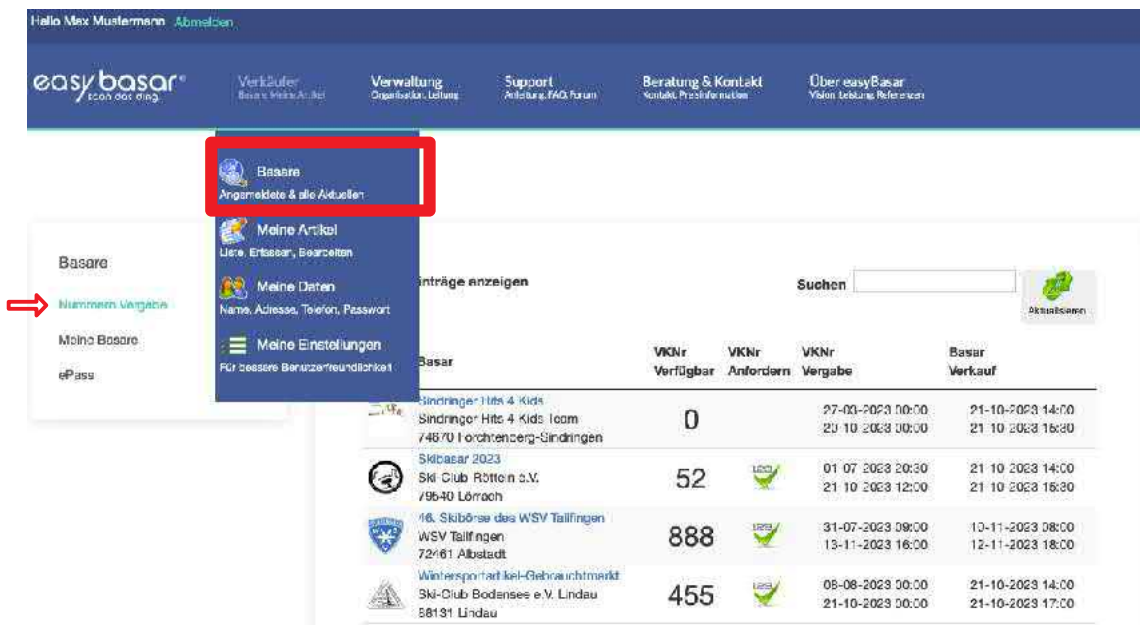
Hallo Max Mustermann Abmelden

easybasar® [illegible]

Verkäufer
Basare, Meine Artikel

Verwaltung
Organisation, Leitung

Support
Anleitung, FAQ, Forum

Beratung & Kontakt
Kontakt, Preisinformation

Über easyBasar
Vision, Leistung, Referenzen

Basare
Angemeldete & alle Aktuellen

Meine Artikel
Liste, Erfassen, Bearbeiten

Meine Daten
Name, Adresse, Telefon, Passwort

Meine Einstellungen
Für bessere Benutzerfreundlichkeit

Basare
Nummern Vergabe
Meine Basare
ePass

Einträge anzeigen

Suchen

Aktualisieren

| | Basar | VKNr Verfügbar | VKNr Anfordern | VKNr Vergabe | Basar Verkauf |
|---|---|---|---|---|---|
| | Sindringer Hits 4 Kids<br>Sindringer Hits 4 Kids Team<br>74670 Forchtenberg-Sindringen | 0 | | 27-09-2023 00:00<br>20-10-2023 00:00 | 21-10-2023 14:00<br>21-10-2023 16:30 |
| | Skibasar 2023<br>Ski-Club Rötteln e.V.<br>79540 Lörrach | 52 | | 01-07-2023 20:30<br>21-10-2023 12:00 | 21-10-2023 14:00<br>21-10-2023 16:30 |
| | 46. Skibörse des WSV Tailfingen<br>WSV Tailfingen<br>72461 Albstadt | 888 | | 31-07-2023 09:00<br>13-11-2023 16:00 | 10-11-2023 08:00<br>12-11-2023 18:00 |
| | Wintersportartikel-Gebrauchtmarkt<br>Ski-Club Bodensee e.V. Lindau<br>88131 Lindau | 455 | | 08-08-2023 00:00<br>21-10-2023 00:00 | 21-10-2023 14:00<br>21-10-2023 17:00 |